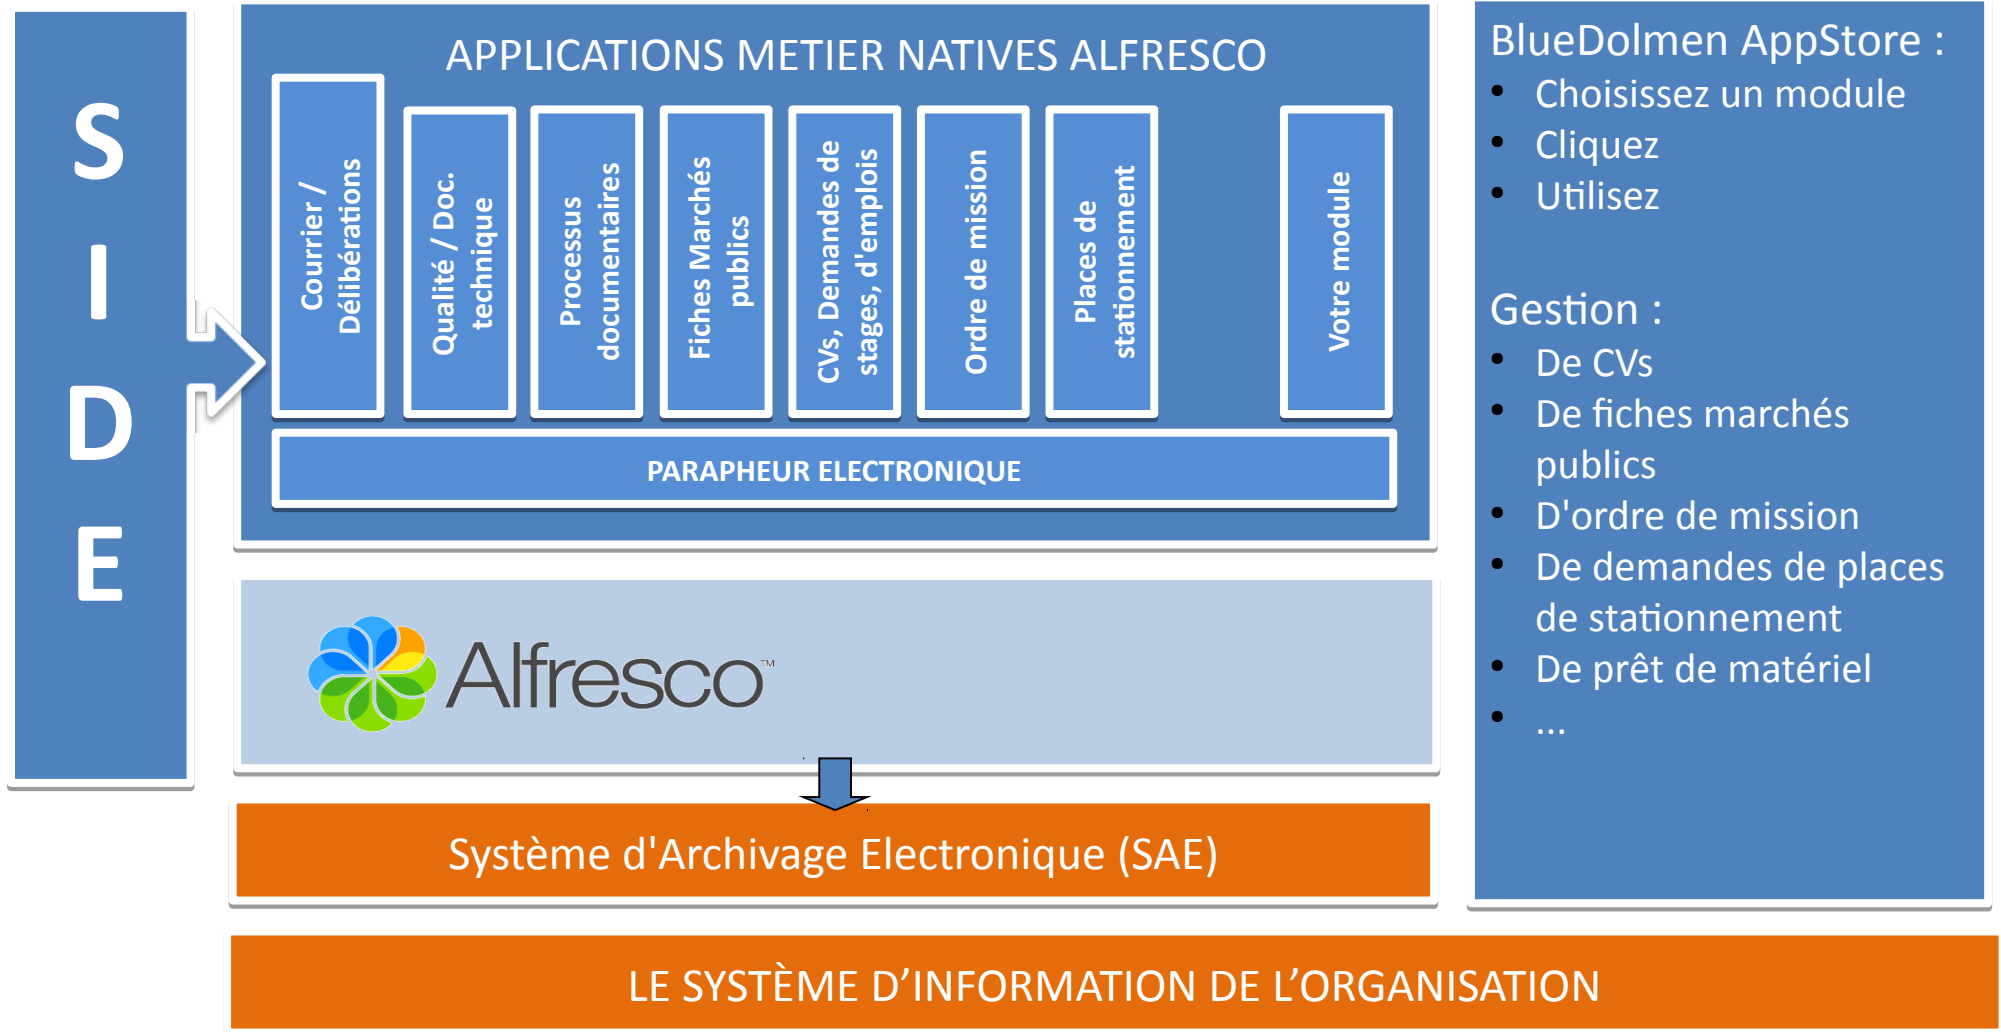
S
I
D
E

APPLICATIONS METIER NATIVES ALFRESCO

Courrier / Délibérations

Qualité / Doc. technique

Processus documentaires

Fiches Marchés publics

CVs, Demandes de stages, d'emplois

Ordre de mission

Places de stationnement

Votre module

PARAPHEUR ELECTRONIQUE

Alfresco™

Système d'Archivage Electronique (SAE)

BlueDolmen AppStore :
- Choisissez un module
- Cliquez
- Utilisez

Gestion :
- De CVs
- De fiches marchés publics
- D'ordre de mission
- De demandes de places de stationnement
- De prêt de matériel
- ...

LE SYSTÈME D’INFORMATION DE L’ORGANISATION